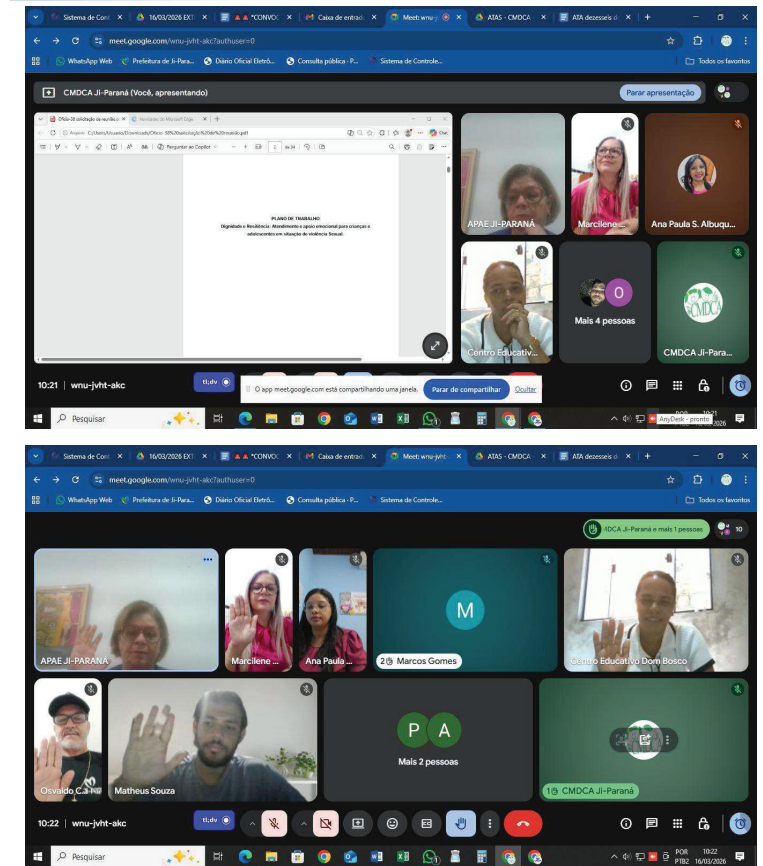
Sistema de Cont ×
16/03/2026 EXT ×
▲▲ *CONVOC ×
Caixa de entrad ×
Meet: wnu-j ×
ATAS - CMDCA ×
ATA dezesseis d ×
+

meet.google.com/wnu-jvht-akc?authuser=0

WhatsApp Web
Prefeitura de Ji-Para...
Diário Oficial Eletrô...
Consulta pública - P...
Sistema de Controle...
Todos os favoritos

CMDCA Ji-Paraná (Você, apresentando)
Parar apresentação

Ofício 08 solicitação de revisão ×
Novidades do Microsoft Edge ×
+

Arquivo C:/Users/Usuario/Downloads/Oficio%2008%20solicitação%20de%20revisão.pdf

Perguntar ao Copilot
de 34

PLANO DE TRABALHO
Dignidade e Resiliência: Atendimento e apoio emocional para crianças e adolescentes em situação de violência Sexual.

APAE JI-PARANÁ
Marcilene ...
Ana Paula S. Albuqu...
Centro Educativ...
Mais 4 pessoas
O
CMDCA
CMDCA Ji-Para...

10:21 | wnu-jvht-akc
tl;dv
O app meet.google.com está compartilhando uma janela.
Parar de compartilhar
Ocultar

Pesquisar
AnyDesk - pronto
POR
10:21

Sistema de Cont ×
16/03/2026 EXT ×
▲▲ *CONVOC ×
Caixa de entrad ×
Meet: wnu-jvht- ×
ATAS - CMDCA ×
ATA dezesseis d ×
+

meet.google.com/wnu-jvht-akc?authuser=0

WhatsApp Web
Prefeitura de Ji-Para...
Diário Oficial Eletrô...
Consulta pública - P...
Sistema de Controle...
Todos os favoritos

CMDCA Ji-Paraná e mais 1 pessoas
10

APAE JI-PARANÁ
Marcilene ...
Ana Paula ...
M
2 Marcos Gomes
Centro Educativo Dom Bosco
Osvaldo C...
Matheus Souza
P
A
Mais 2 pessoas
1 CMDCA Ji-Paraná

10:22 | wnu-jvht-akc
tl;dv

Pesquisar
POR
PTB2
10:22
16/03/2026